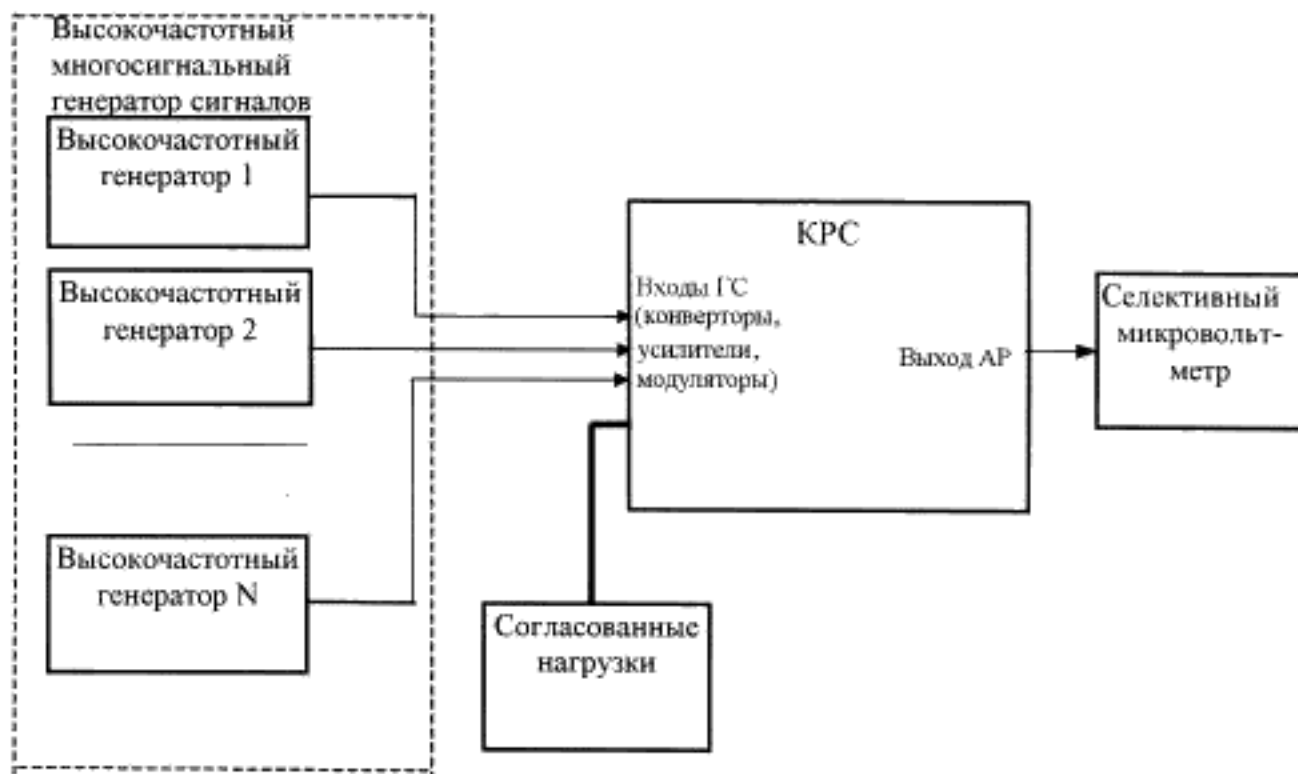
Высокочастотный многосигнальный генератор сигналов

Высокочастотный генератор 1

Высокочастотный генератор 2

Высокочастотный генератор N

КРС

Входы ГС (конверторы, усилители, модуляторы)

Выход АР

Селективный микровольтметр

Согласованные нагрузки